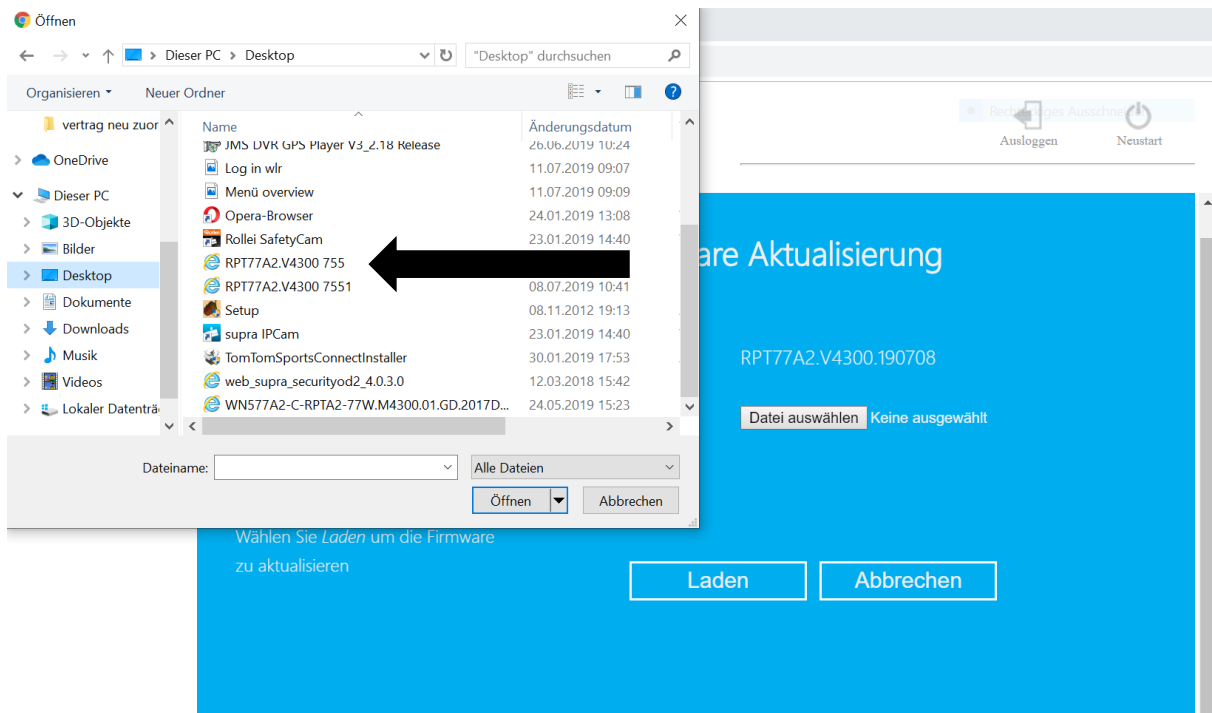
Öffnen

Dieser PC > Desktop

"Desktop" durchsuchen

Organisieren ▾ Neuer Ordner

vertrag neu zuor
OneDrive
Dieser PC
3D-Objekte
Bilder
Desktop
Dokumente
Downloads
Musik
Videos
Lokaler Datenträ

| Name | Änderungsdatum |
|---|---|
| JMS DVR GPS Player V3_2.18 Release | 26.06.2019 10:24 |
| Log in wlr | 11.07.2019 09:07 |
| Menü overview | 11.07.2019 09:09 |
| Opera-Browser | 24.01.2019 13:08 |
| Rollei SafetyCam | 23.01.2019 14:40 |
| RPT77A2.V4300 755 | |
| RPT77A2.V4300 7551 | 08.07.2019 10:41 |
| Setup | 08.11.2012 19:13 |
| supra IPCam | 23.01.2019 14:40 |
| TomTomSportsConnectInstaller | 30.01.2019 17:53 |
| web_supra_securityod2_4.0.3.0 | 12.03.2018 15:42 |
| WN577A2-C-RPTA2-77W.M4300.01.GD.2017D... | 24.05.2019 15:23 |

Dateiname:
Alle Dateien
Öffnen
Abbrechen

Rech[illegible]ges Ausschne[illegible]
Ausloggen
Neustart

are Aktualisierung

RPT77A2.V4300.190708

Datei auswählen Keine ausgewählt

Wählen Sie *Laden* um die Firmware zu aktualisieren

Laden
Abbrechen